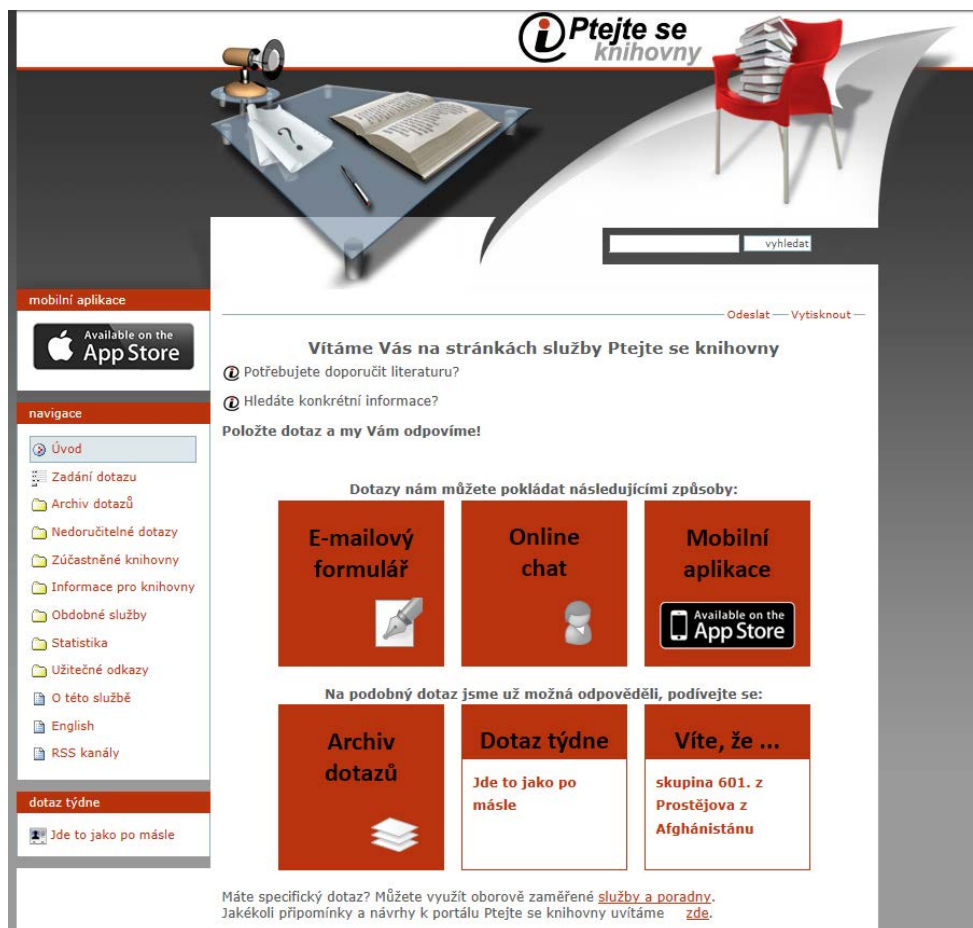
Ptejte se knihovny

vyhledat

mobilní aplikace

Available on the App Store

navigace

Úvod
Zadání dotazu
Archiv dotazů
Nedoručitelné dotazy
Zúčastněné knihovny
Informace pro knihovny
Obdobné služby
Statistika
Užitečné odkazy
O této službě
English
RSS kanály

dotaz týdne

Jde to jako po másle

Odeslat — Vytisknout —

Vítáme Vás na stránkách služby Ptejte se knihovny

Potřebujete doporučit literaturu?

Hledáte konkrétní informace?

Položte dotaz a my Vám odpovíme!

Dotazy nám můžete pokládat následujícími způsoby:

E-mailový formulář

Online chat

Mobilní aplikace

Available on the App Store

Na podobný dotaz jsme už možná odpověděli, podívejte se:

Archiv dotazů

Dotaz týdne

Jde to jako po másle

Víte, že ...

skupina 601. z Prostějova z Afghánistánu

Máte specifický dotaz? Můžete využít oborově zaměřené služby a poradny.
Jakékoli připomínky a návrhy k portálu Ptejte se knihovny uvítáme zde.